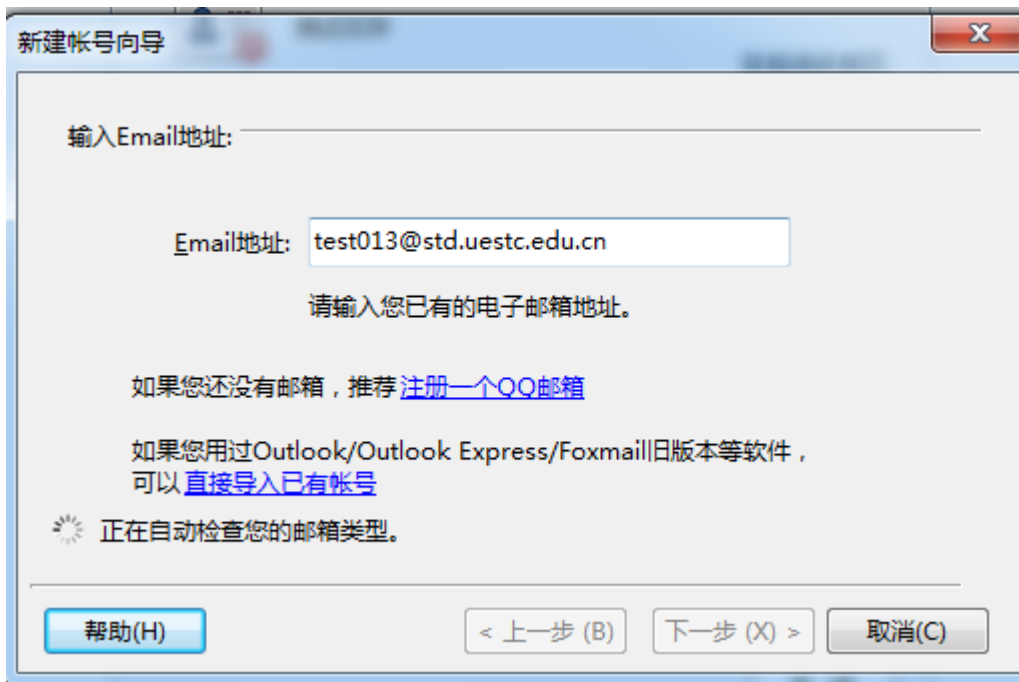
新建帐号向导

输入Email地址:

Email地址: test013@std.uestc.edu.cn

请输入您已有的电子邮箱地址。

如果您还没有邮箱，推荐 注册一个QQ邮箱

如果您用过Outlook/Outlook Express/Foxmail旧版本等软件，可以 直接导入已有帐号

正在自动检查您的邮箱类型。

帮助(H)

< 上一步 (B)

下一步 (X) >

取消(C)